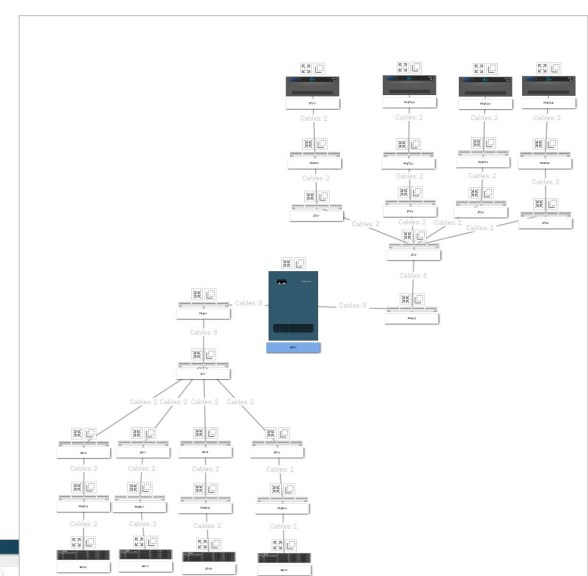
Cables: 2

Cables: 2

Cables: 2

Cables: 2

Cables: 2

Cables: 2

Cables: 2

Cables: 2

Cables: 2

Cables: 2

Cables: 2

Cables: 8

Cables: 8

Cables: 8

Cables: 8

Cables: 8

Cables: 2 Cables: 2 Cables: 2 Cables: 2

Cables: 2

Cables: 2

Cables: 2

Cables: 2

Cables: 2

Cables: 2

Cables: 2

Cables: 2

Cables: 2